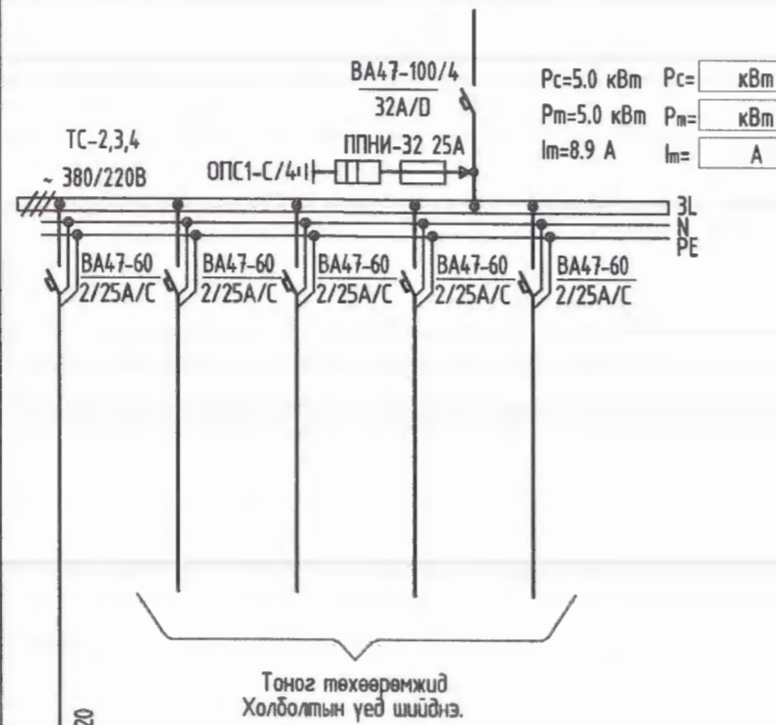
ВА47-100/4
32A/D
ППНИ-32 25А
ОПС1-С/4
ТС-2,3,4
~ 380/220В
Pc=5.0 кВт Pc= кВт
Pm=5.0 кВт Pm= кВт
Im=8.9 A Im= A
3L
N
PE
ВА47-60
2/25А/С
ВА47-60
2/25А/С
ВА47-60
2/25А/С
ВА47-60
2/25А/С
ВА47-60
2/25А/С
Тоног төхөөрөмжид
Холболтын үед шийднэ.
20